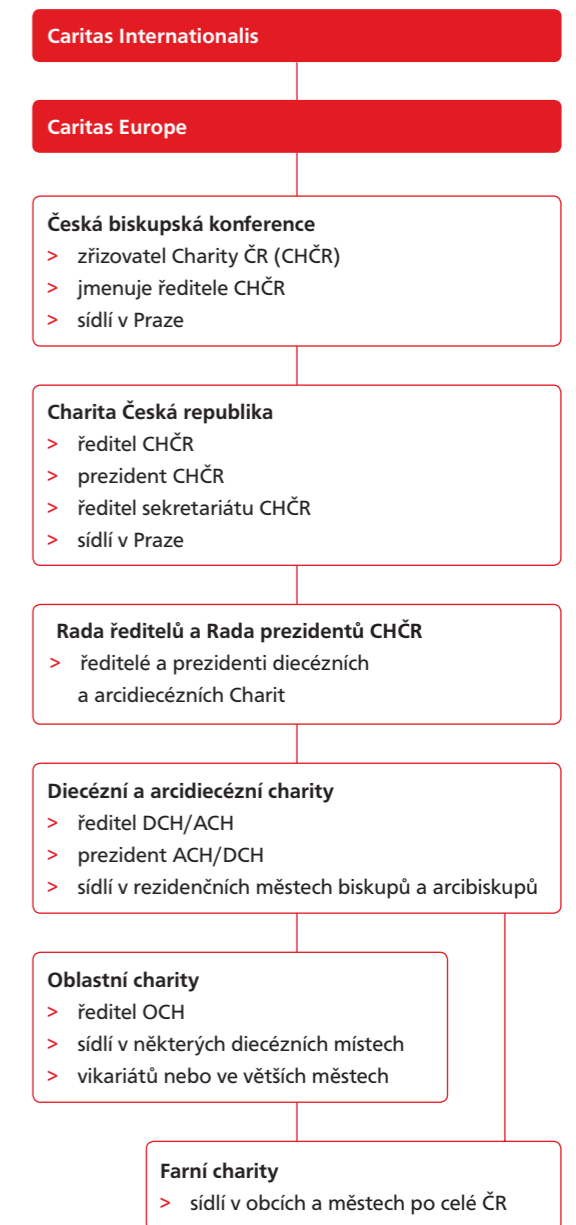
Caritas Internationalis

Caritas Europe

Česká biskupská konference
> zřizovatel Charity ČR (CHČR)
> jmenuje ředitele CHČR
> sídlí v Praze

Charita Česká republika
> ředitel CHČR
> prezident CHČR
> ředitel sekretariátu CHČR
> sídlí v Praze

Rada ředitelů a Rada prezidentů CHČR
> ředitelé a prezidenti diecézních a arcidiecézních Charit

Diecézní a arcidiecézní charity
> ředitel DCH/ACH
> prezident ACH/DCH
> sídlí v rezidenčních městech biskupů a arcibiskupů

Oblastní charity
> ředitel OCH
> sídlí v některých diecézních místech
> vikariátů nebo ve větších městech

Farní charity
> sídlí v obcích a městech po celé ČR